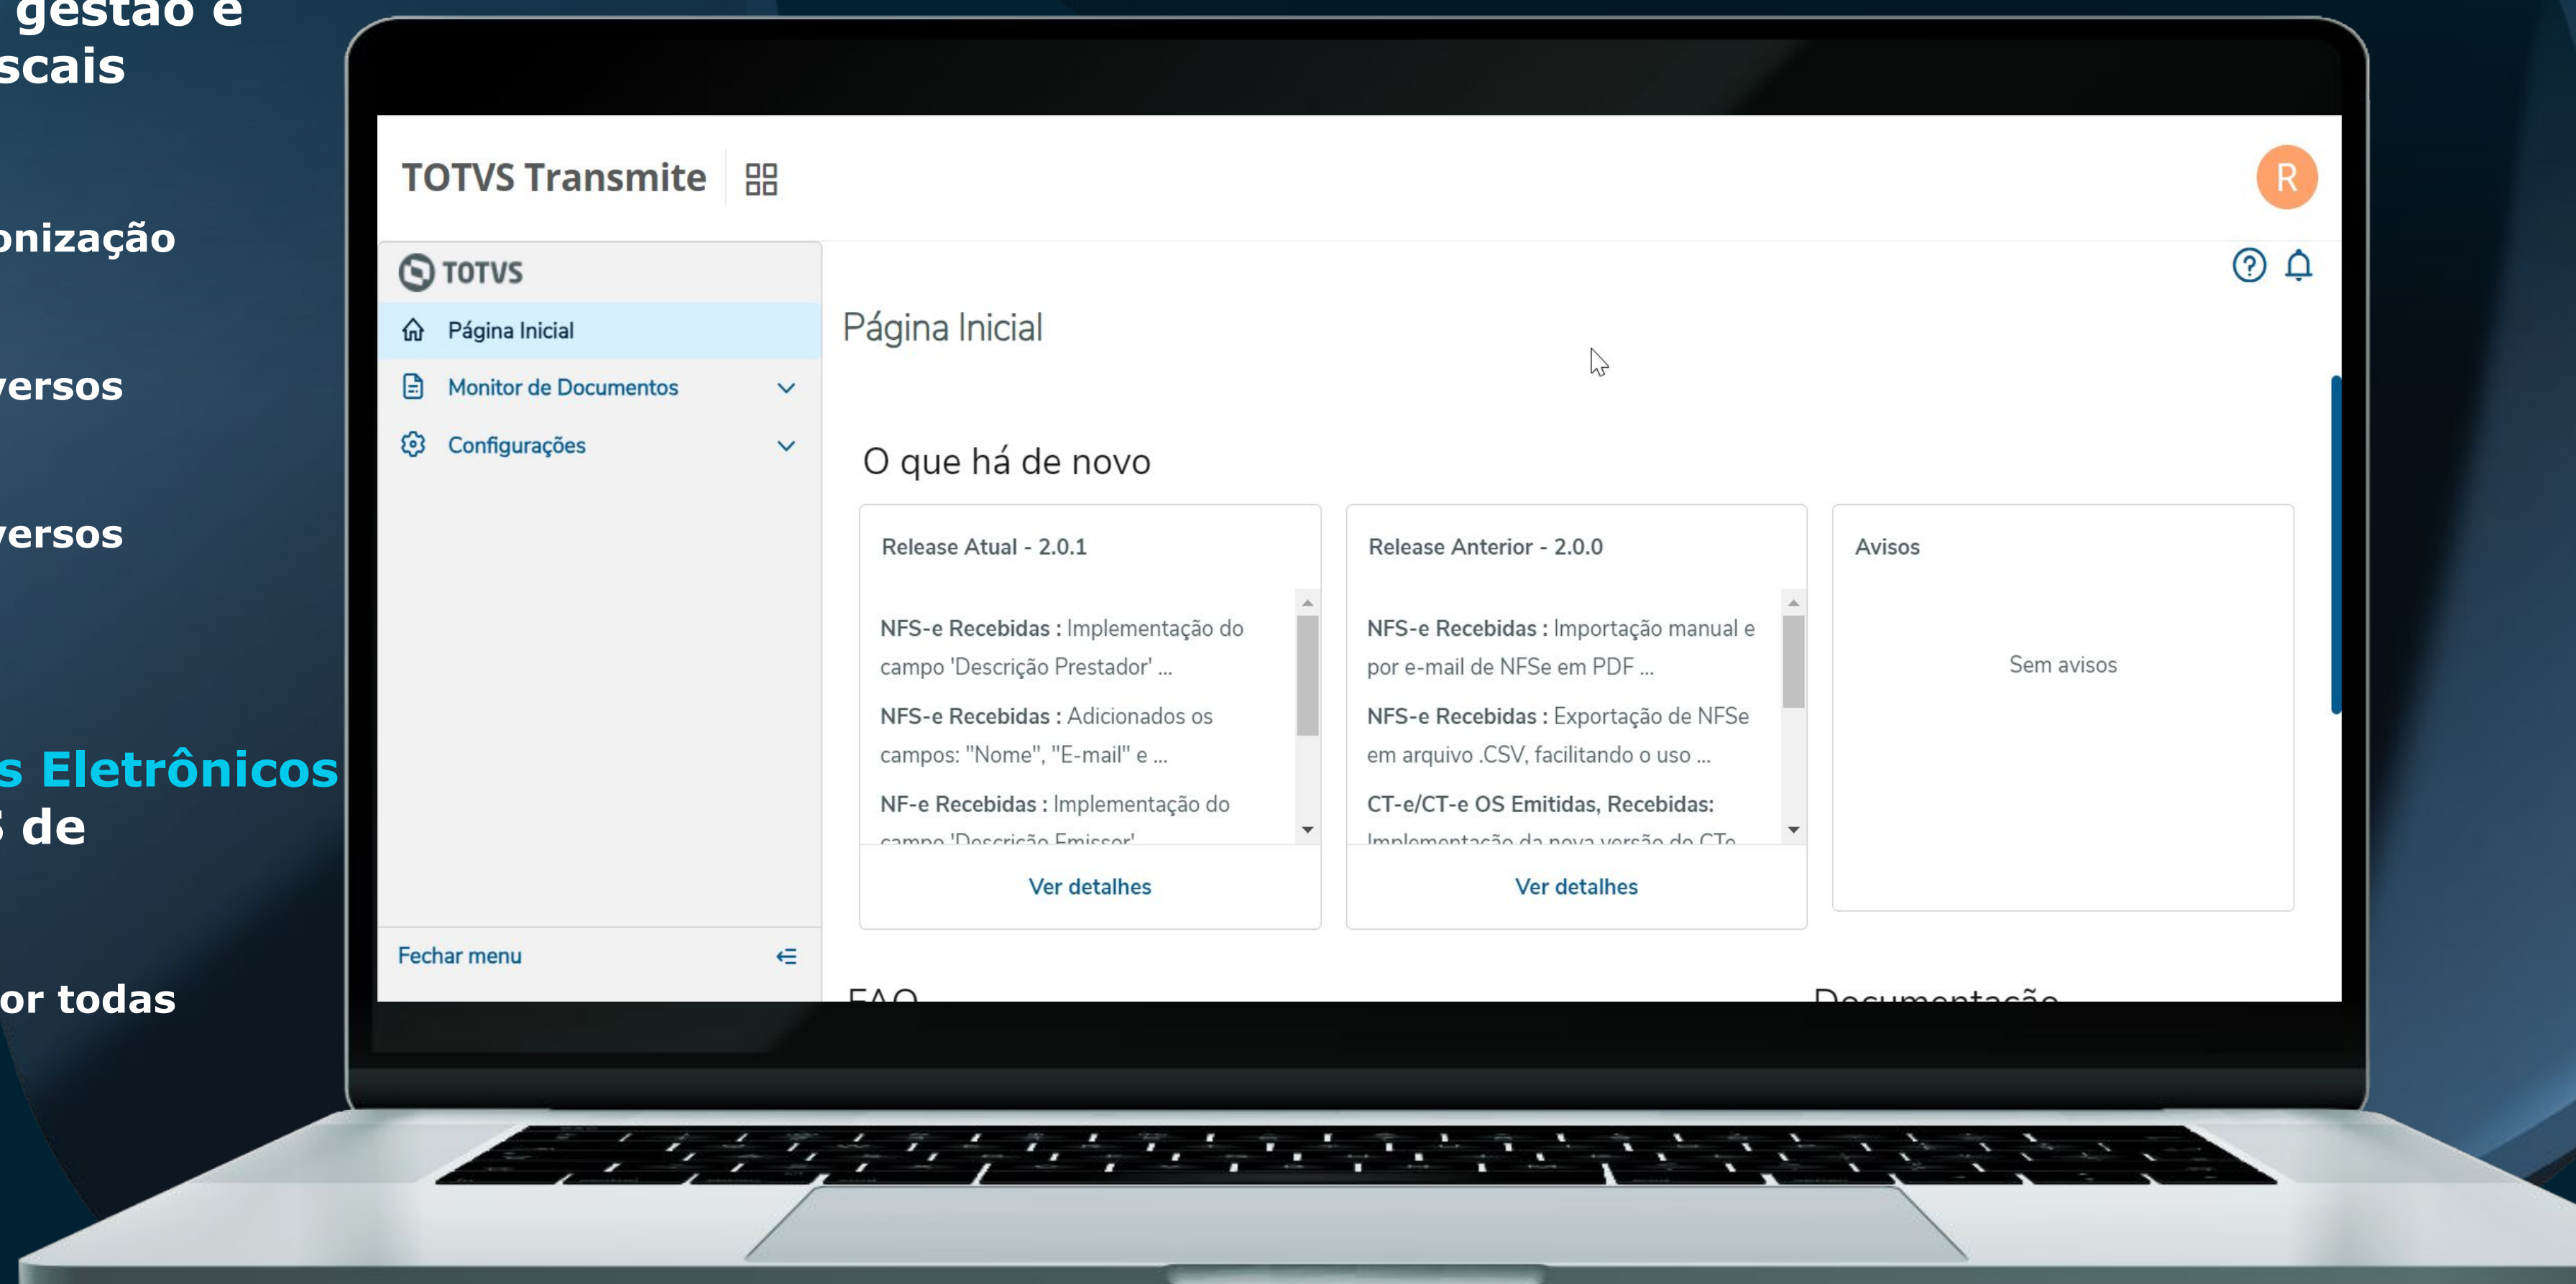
gestão e
scais

onização

versos

versos

s Eletrônicos
de

or todas

TOTVS Transmite

R

TOTVS

Página Inicial

Monitor de Documentos

Configurações

Fechar menu

Página Inicial

O que há de novo

Release Atual - 2.0.1

NFS-e Recebidas : Implementação do campo 'Descrição Prestador' ...

NFS-e Recebidas : Adicionados os campos: "Nome", "E-mail" e ...

NF-e Recebidas : Implementação do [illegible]

Ver detalhes

Release Anterior - 2.0.0

NFS-e Recebidas : Importação manual e por e-mail de NFSe em PDF ...

NFS-e Recebidas : Exportação de NFSe em arquivo .CSV, facilitando o uso ...

CT-e/CT-e OS Emitidas, Recebidas: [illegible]

Ver detalhes

Avisos

Sem avisos

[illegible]

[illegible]